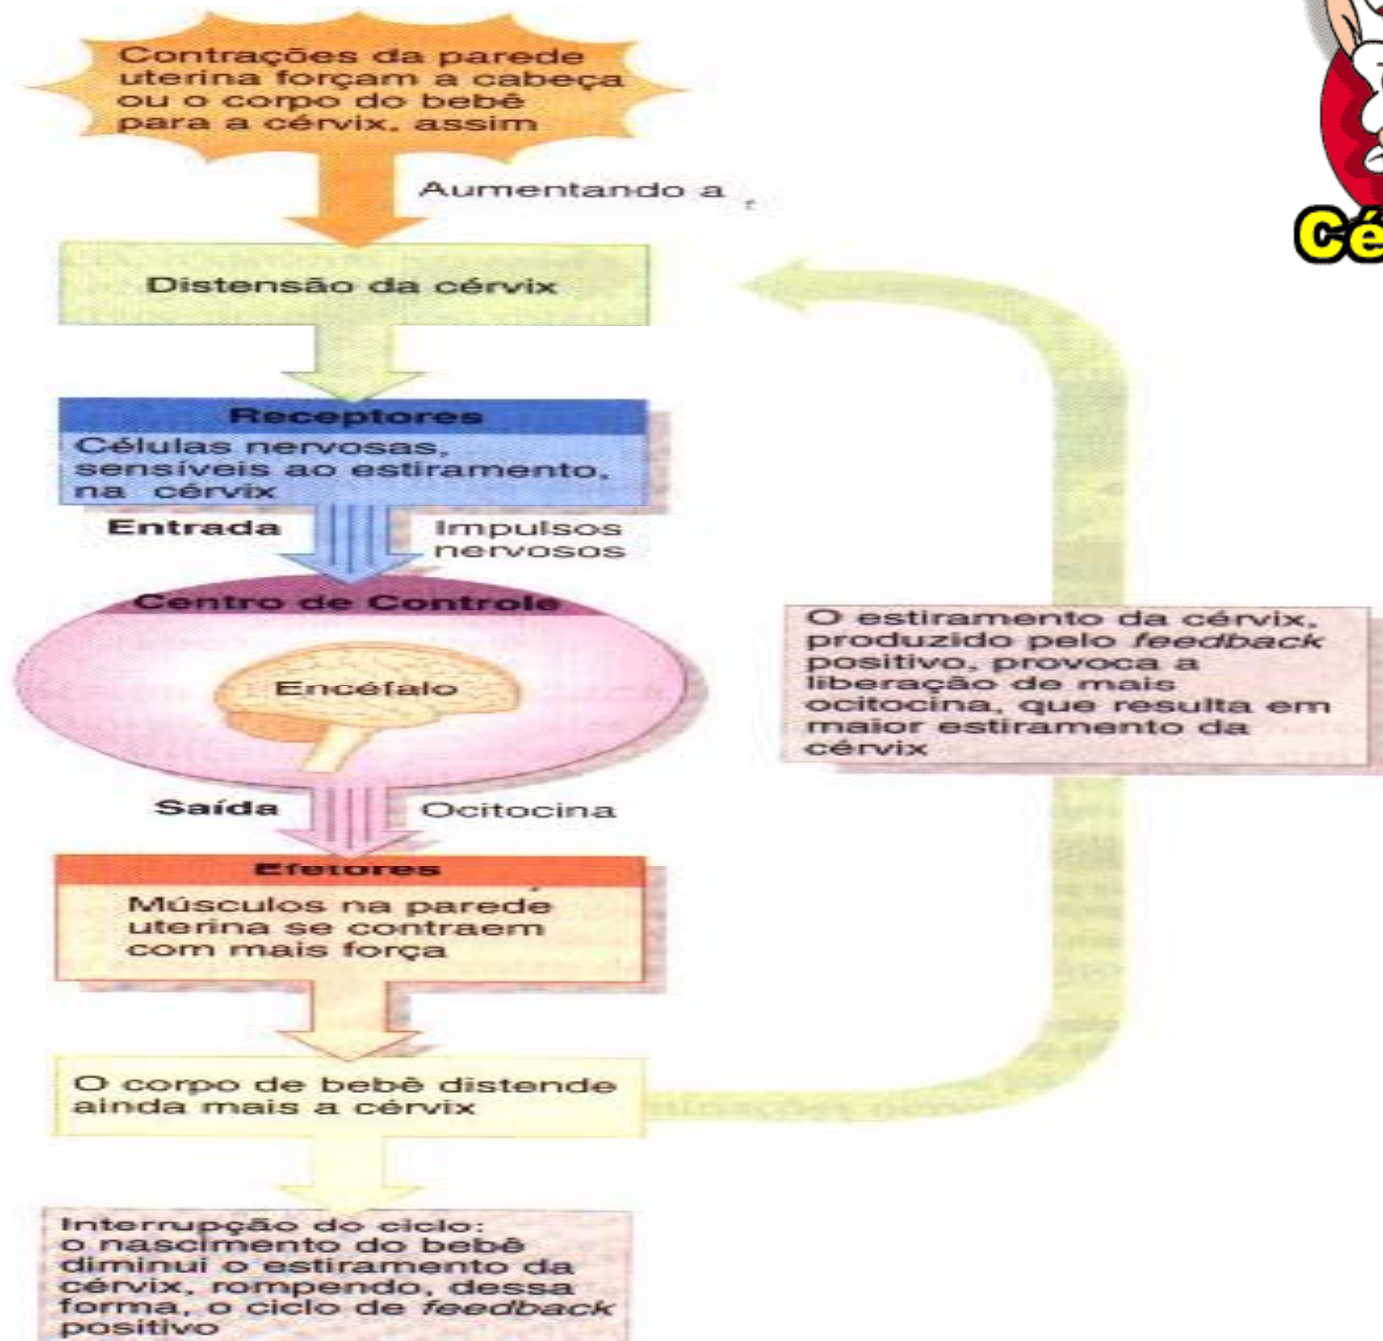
Contrações da parede uterina forçam a cabeça ou o corpo do bebê para a cérvix, assim

Aumentando a

Distensão da cérvix

Receptores
Células nervosas, sensíveis ao estiramento, na cérvix

Entrada

Impulsos nervosos

Centro de Controle

Encéfalo

Saída

Ocitocina

Efetores
Músculos na parede uterina se contraem com mais força

O corpo de bebê distende ainda mais a cérvix

Interrupção do ciclo: o nascimento do bebê diminui o estiramento da cérvix, rompendo, dessa forma, o ciclo de *feedback* positivo

O estiramento da cérvix, produzido pelo *feedback* positivo, provoca a liberação de mais ocitocina, que resulta em maior estiramento da cérvix

Cé